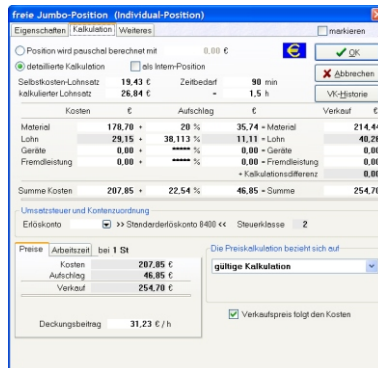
freie Jumbo-Position (Individual-Position)

Eigenschaften | Kalkulation | Weiteres

markieren

Position wird pauschal berechnet mit 0,00 €

€

✓ OK

detaillierte Kalkulation

als Intern-Position

X Abbrechen

Selbstkosten-Lohnsatz 19,43 € Zeitbedarf 90 min

kalkulierter Lohnsatz 26,84 € = 1,5 h

VK-Historie

| Kosten | € | Aufschlag | € | | Verkauf | € |
|---|---|---|---|---|---|---|
| Material | 178,70 + | 20 % | 35,74 | = Material | 214,44 |
| Lohn | 29,15 + | 38,113 % | 11,11 | = Lohn | 40,26 |
| Geräte | 0,00 + | ***** % | 0,00 | = Geräte | 0,00 |
| Fremdleistung | 0,00 + | ***** % | 0,00 | = Fremdleistung | 0,00 |
| | | | | + Kalkulationsdifferenz | 0,00 |
| Summe Kosten | 207,85 + | 22,54 % | 46,85 | = Summe | 254,70 |

Umsatzsteuer und Kontenzuordnung

Erlöskonto >> Standarderlöskonto 8400 << Steuerklasse 2

Preise | Arbeitszeit | bei 1 St

Kosten 207,85 €

Aufschlag 46,85 €

Verkauf 254,70 €

Deckungsbeitrag 31,23 € / h

Die Preiskalkulation bezieht sich auf

gültige Kalkulation

Verkaufspreis folgt den Kosten